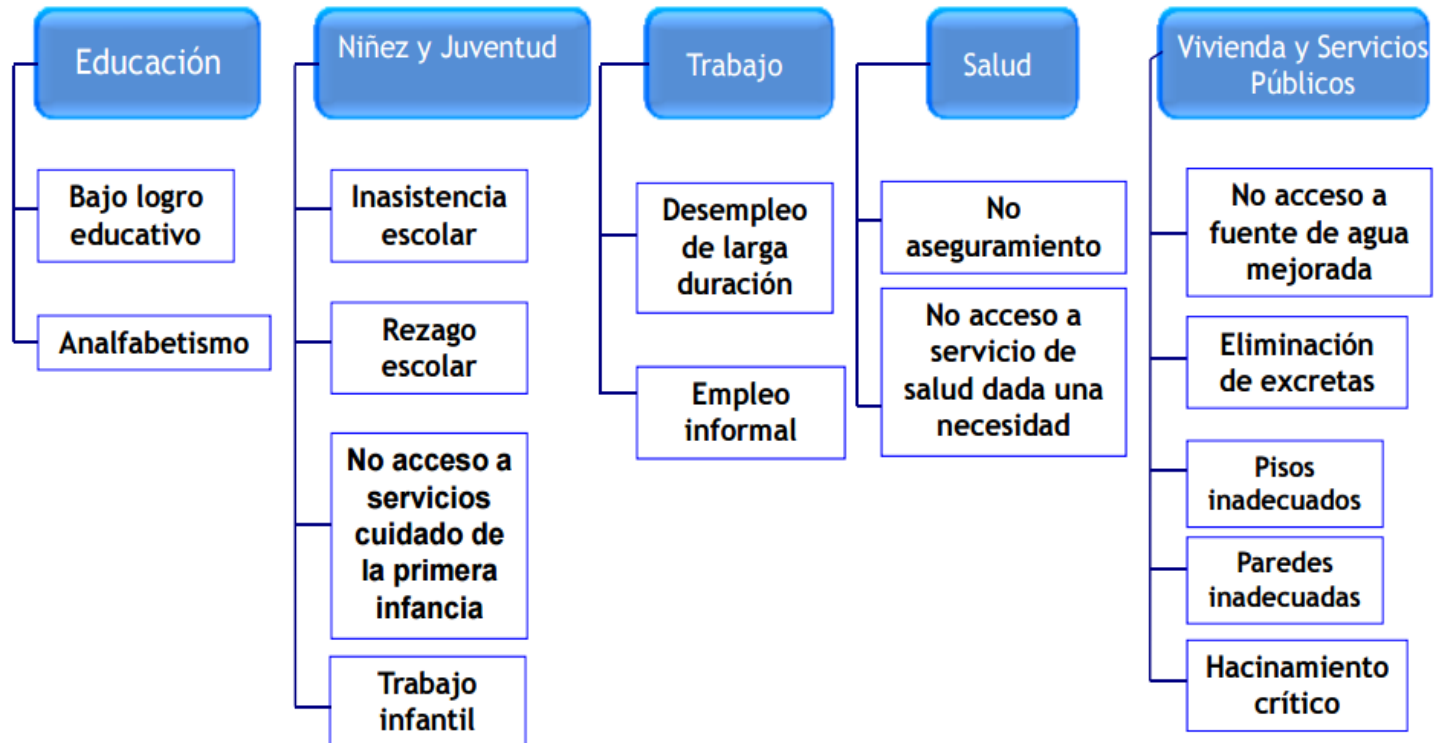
Educación

Bajo logro educativo

Analfabetismo

Niñez y Juventud

Inasistencia escolar

Rezago escolar

No acceso a servicios cuidado de la primera infancia

Trabajo infantil

Trabajo

Desempleo de larga duración

Empleo informal

Salud

No aseguramiento

No acceso a servicio de salud dada una necesidad

Vivienda y Servicios Públicos

No acceso a fuente de agua mejorada

Eliminación de excretas

Pisos inadecuados

Paredes inadecuadas

Hacinamiento crítico